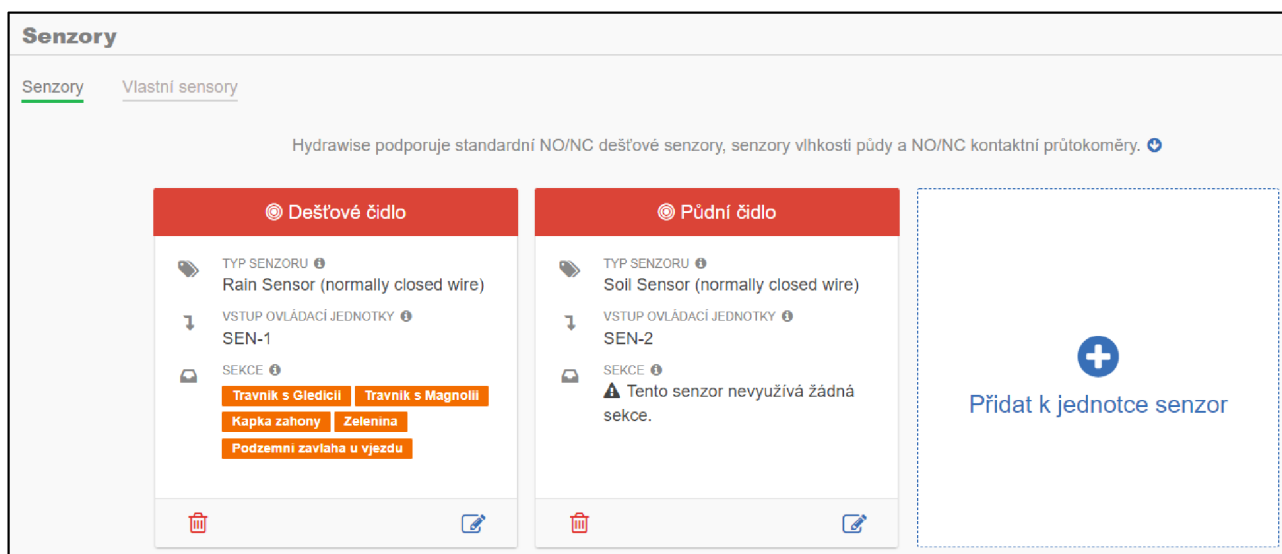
Senzory

Senzory Vlastní sensory

Hydrawise podporuje standardní NO/NC dešťové senzory, senzory vlhkosti půdy a NO/NC kontaktní průtokoměry.

Dešťové čidlo

TYP SENZORU
Rain Sensor (normally closed wire)

VSTUP OVLÁDACÍ JEDNOTKY
SEN-1

SEKCE
Travnik s Gledicii
Travnik s Magnolii
Kapka zahony
Zelenina
Podzemni zavlaha u vjezdu

Půdní čidlo

TYP SENZORU
Soil Sensor (normally closed wire)

VSTUP OVLÁDACÍ JEDNOTKY
SEN-2

SEKCE
Tento senzor nevyužívá žádná sekce.

Přidat k jednotce senzor